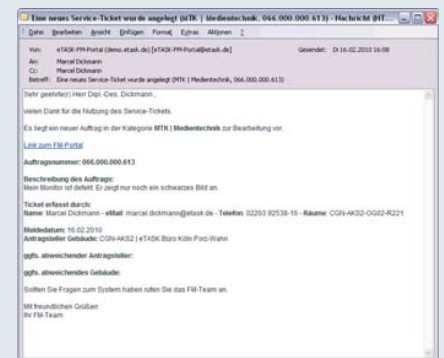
Eine neues Service-Ticket wurde angelegt (MTK | Medientechnik, 066.000.000.613) - Nachricht (HT...

Datei Bearbeiten Ansicht Einfügen Format Extras Aktionen ?

Von: eTASK-FM-Portal (demo.etask.de) [eTASK-FM-Portal@etask.de] Gesendet: Di 16.02.2010 16:08
An: Marcel Dickmann
Cc: Marcel Dickmann
Betreff: Eine neues Service-Ticket wurde angelegt (MTK | Medientechnik, 066.000.000.613)

Sehr geehrte(r) Herr Dipl.-Des. Dickmann ,

vielen Dank für die Nutzung des Service-Tickets.

Es liegt ein neuer Auftrag in der Kategorie MTK | Medientechnik zur Bearbeitung vor.

Link zum FM-Portal

Auftragsnummer: 066.000.000.613

Beschreibung des Auftrags:
Mein Monitor ist defekt. Er zeigt nur noch ein schwarzes Bild an.

Ticket erfasst durch:
Name: Marcel Dickmann - eMail: marcel.dickmann@etask.de - Telefon: 02203 92538-16 - Räume: CGN-AKS2-OG02-R221

Meldedatum: 16.02.2010
Antragsteller Gebäude: CGN-AKS2 | eTASK Büro Köln Porz-Wahn

ggfs. abweichender Antragsteller:

ggfs. abweichendes Gebäude:

Sollten Sie Fragen zum System haben rufen Sie das FM-Team an.

Mit freundlichen Grüßen
Ihr FM-Team